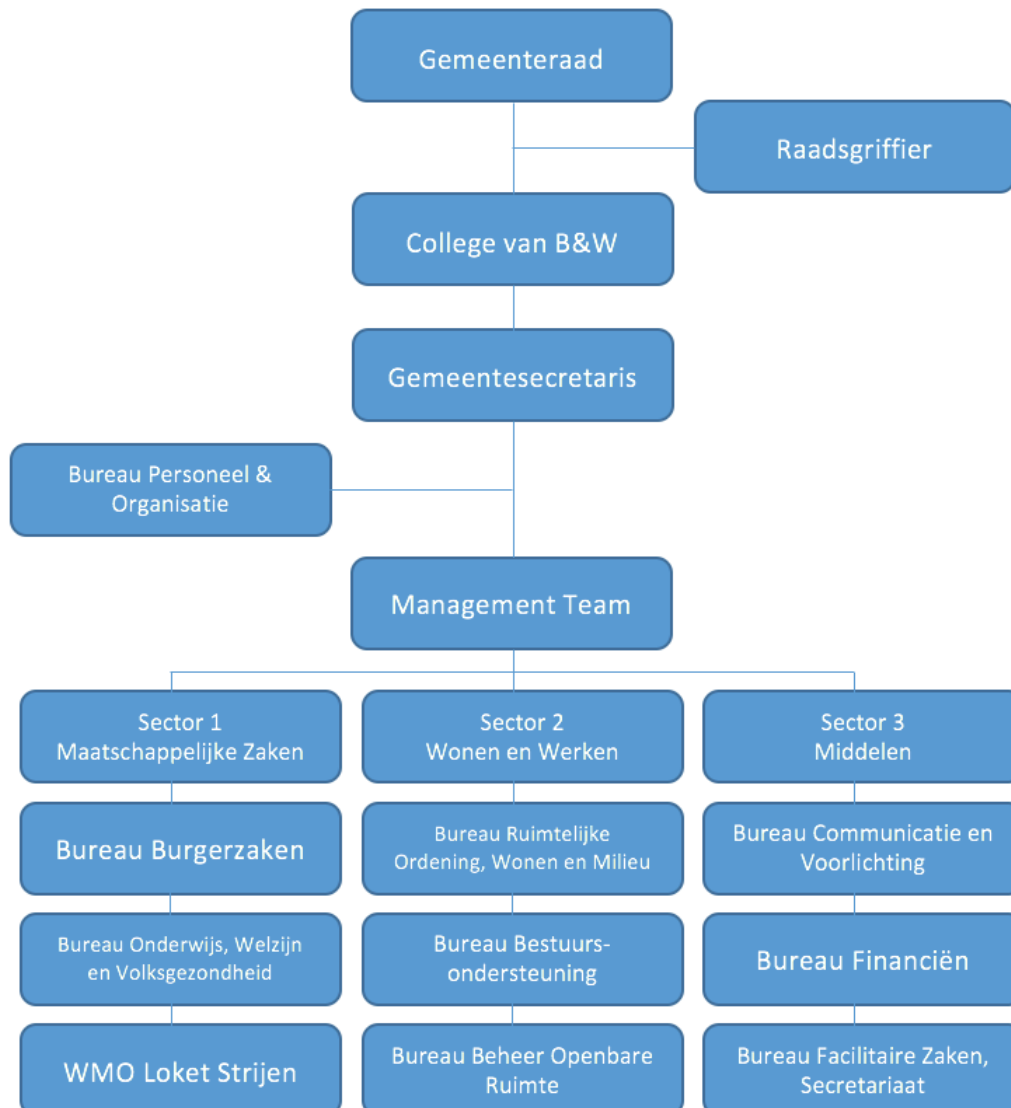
Gemeenteraad

Raadsgriffier

College van B&W

Gemeentesecretaris

Bureau Personeel & Organisatie

Management Team

Sector 1
Maatschappelijke Zaken

Bureau Burgerzaken

Bureau Onderwijs, Welzijn en Volksgezondheid

WMO Loket Strijen

Sector 2
Wonen en Werken

Bureau Ruimtelijke Ordening, Wonen en Milieu

Bureau Bestuursondersteuning

Bureau Beheer Openbare Ruimte

Sector 3
Middelen

Bureau Communicatie en Voorlichting

Bureau Financiën

Bureau Facilitaire Zaken, Secretariaat